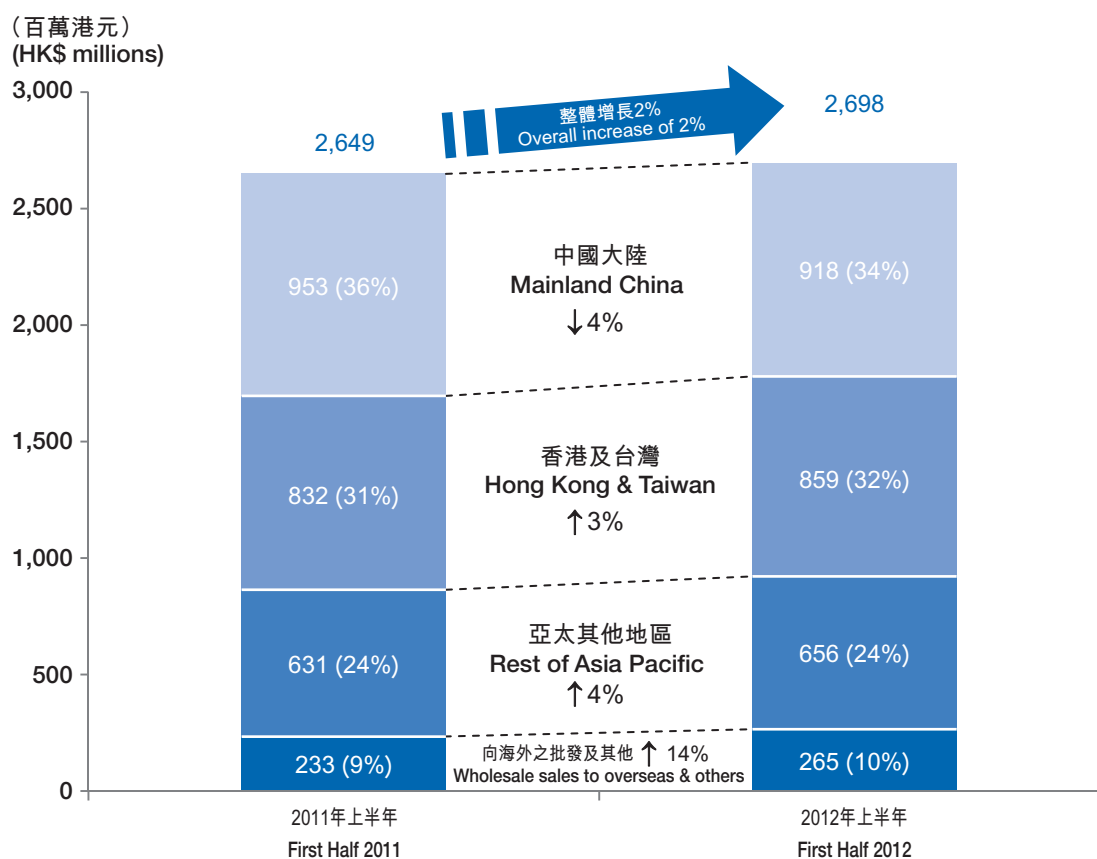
（百萬港元）
(HK$ millions)

3,000
2,500
2,000
1,500
1,000
500
0

整體增長2%
Overall increase of 2%

2,649
2,698

953 (36%)
918 (34%)
中國大陸
Mainland China
↓4%

832 (31%)
859 (32%)
香港及台灣
Hong Kong & Taiwan
↑3%

631 (24%)
656 (24%)
亞太其他地區
Rest of Asia Pacific
↑4%

233 (9%)
265 (10%)
向海外之批發及其他 ↑ 14%
Wholesale sales to overseas & others

2011年上半年
First Half 2011

2012年上半年
First Half 2012